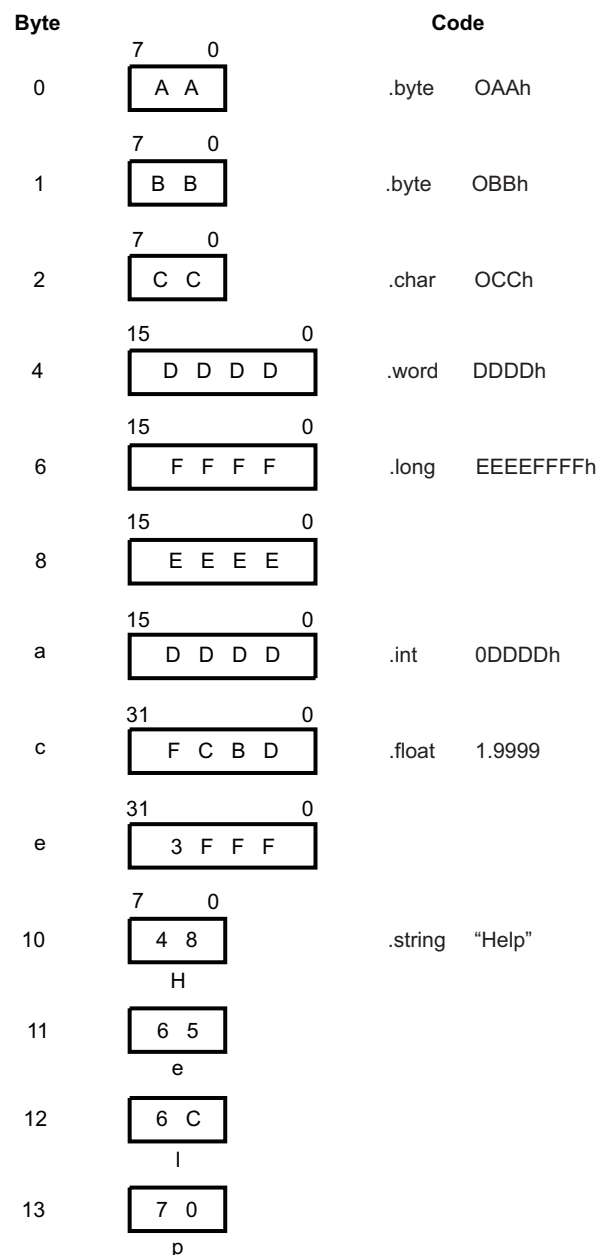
Byte

Code

7 0

0 A A .byte OAAh

7 0

1 B B .byte OBBh

7 0

2 C C .char OCCh

15 0

4 D D D D .word DDDDh

15 0

6 F F F F .long EEEEFFFFh

15 0

8 E E E E

15 0

a D D D D .int 0DDDDh

31 0

c F C B D .float 1.9999

31 0

e 3 F F F

7 0

10 4 8 .string "Help"

H

11 6 5

e

12 6 C

l

13 7 0

p